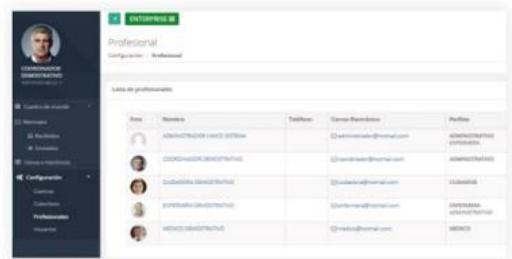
ENTERPRISE

COORDINADOR DEMOSTRATIVO

Profesional
Configuración > Profesional

Cuadro de mando
Mensajes
Recibidos
Enviados
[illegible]
Configuración
Centros
Colectivos
Profesionales
Usuarios

Lista de profesionales

| Foto | Nombre | Teléfono | Correo Electrónico | Perfiles |
|---|---|---|---|---|
| | ADMINISTRADOR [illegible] | | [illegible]@hotmail.com | ADMINISTRATIVO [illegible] |
| | COORDINADOR DEMOSTRATIVO | | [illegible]@hotmail.com | ADMINISTRATIVO |
| | CUIDADORA DEMOSTRATIVO | | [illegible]@hotmail.com | CUIDADOR |
| | ENFERMERA DEMOSTRATIVO | | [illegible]@hotmail.com | ENFERMERA ADMINISTRATIVO |
| | MEDICO DEMOSTRATIVO | | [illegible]@hotmail.com | MEDICO |